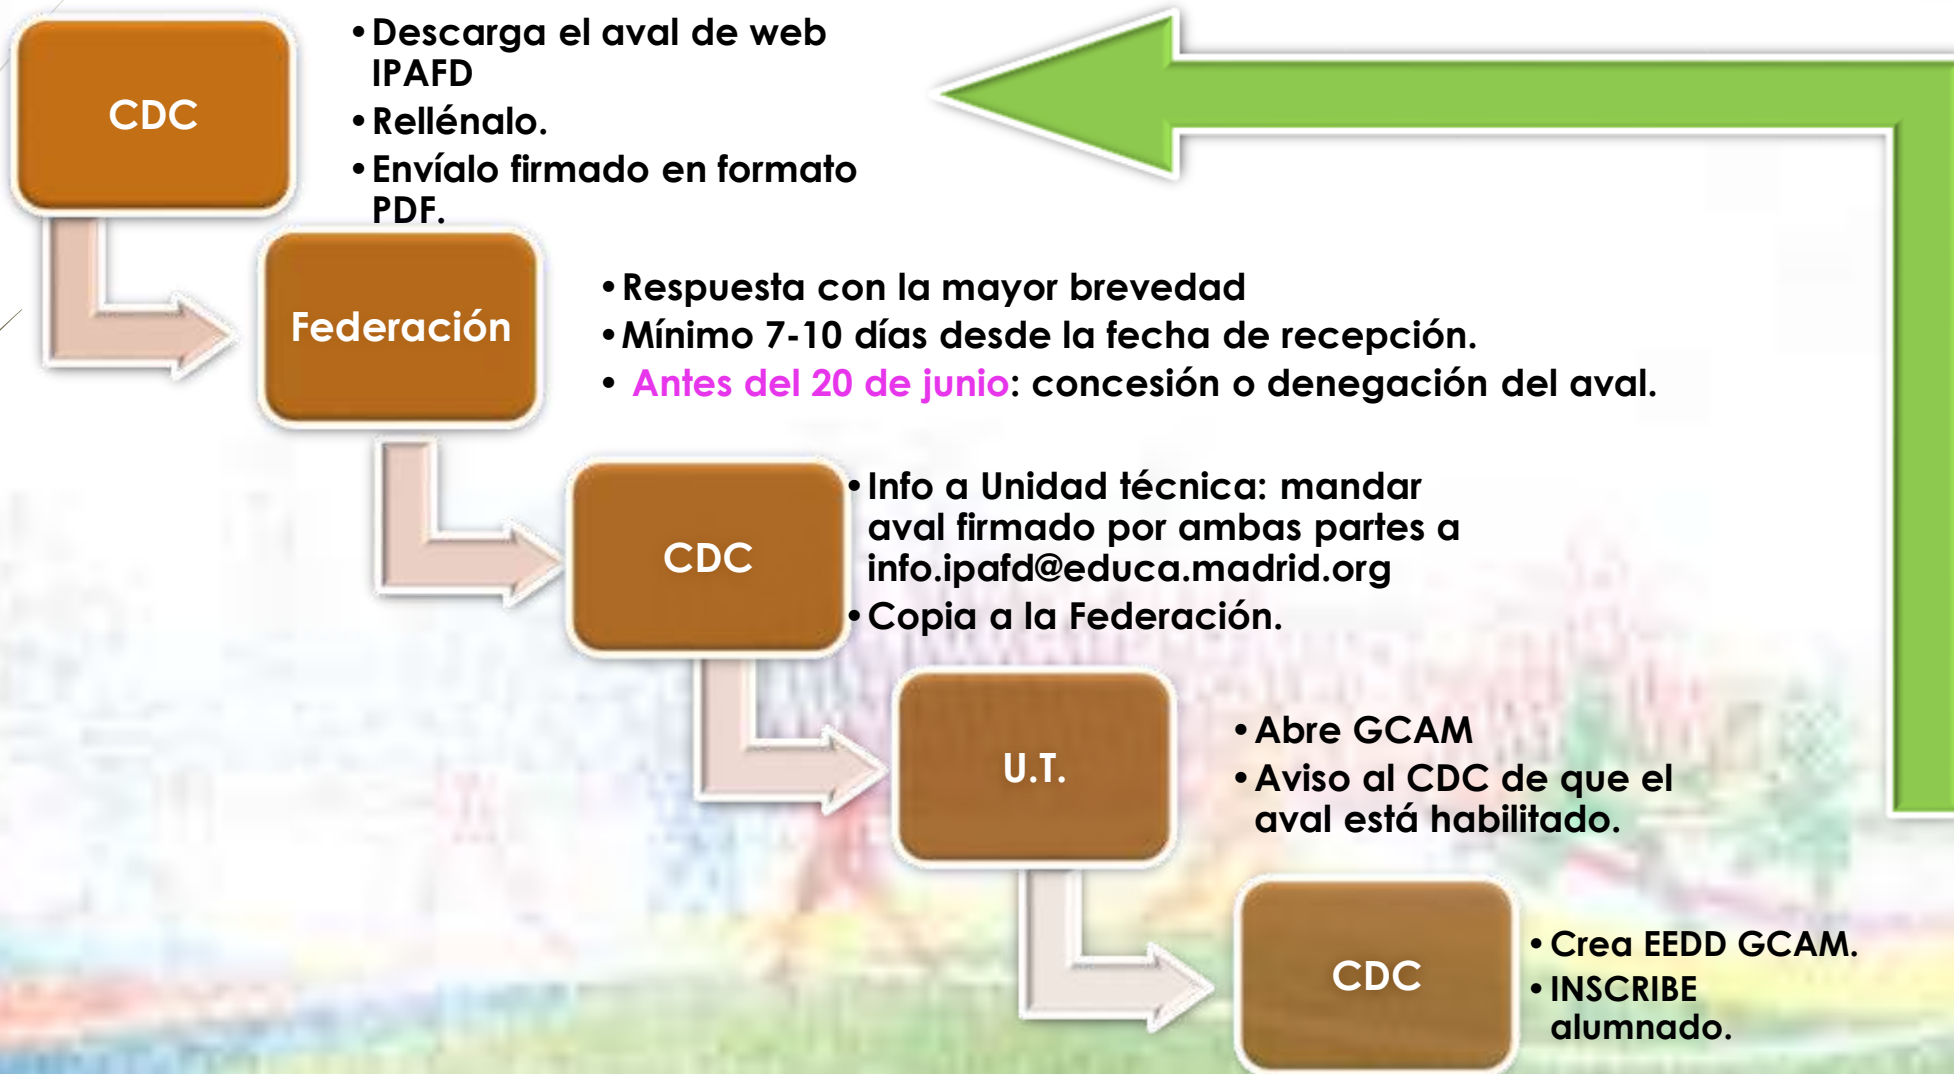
CDC

• Descarga el aval de web IPAFD
• Rellénalo.
• Envíalo firmado en formato PDF.

Federación

• Respuesta con la mayor brevedad
• Mínimo 7-10 días desde la fecha de recepción.
• Antes del 20 de junio: concesión o denegación del aval.

CDC

• Info a Unidad técnica: mandar aval firmado por ambas partes a info.ipafd@educa.madrid.org
• Copia a la Federación.

U.T.

• Abre GCAM
• Aviso al CDC de que el aval está habilitado.

CDC

• Crea EEDD GCAM.
• INSCRIBE alumnado.